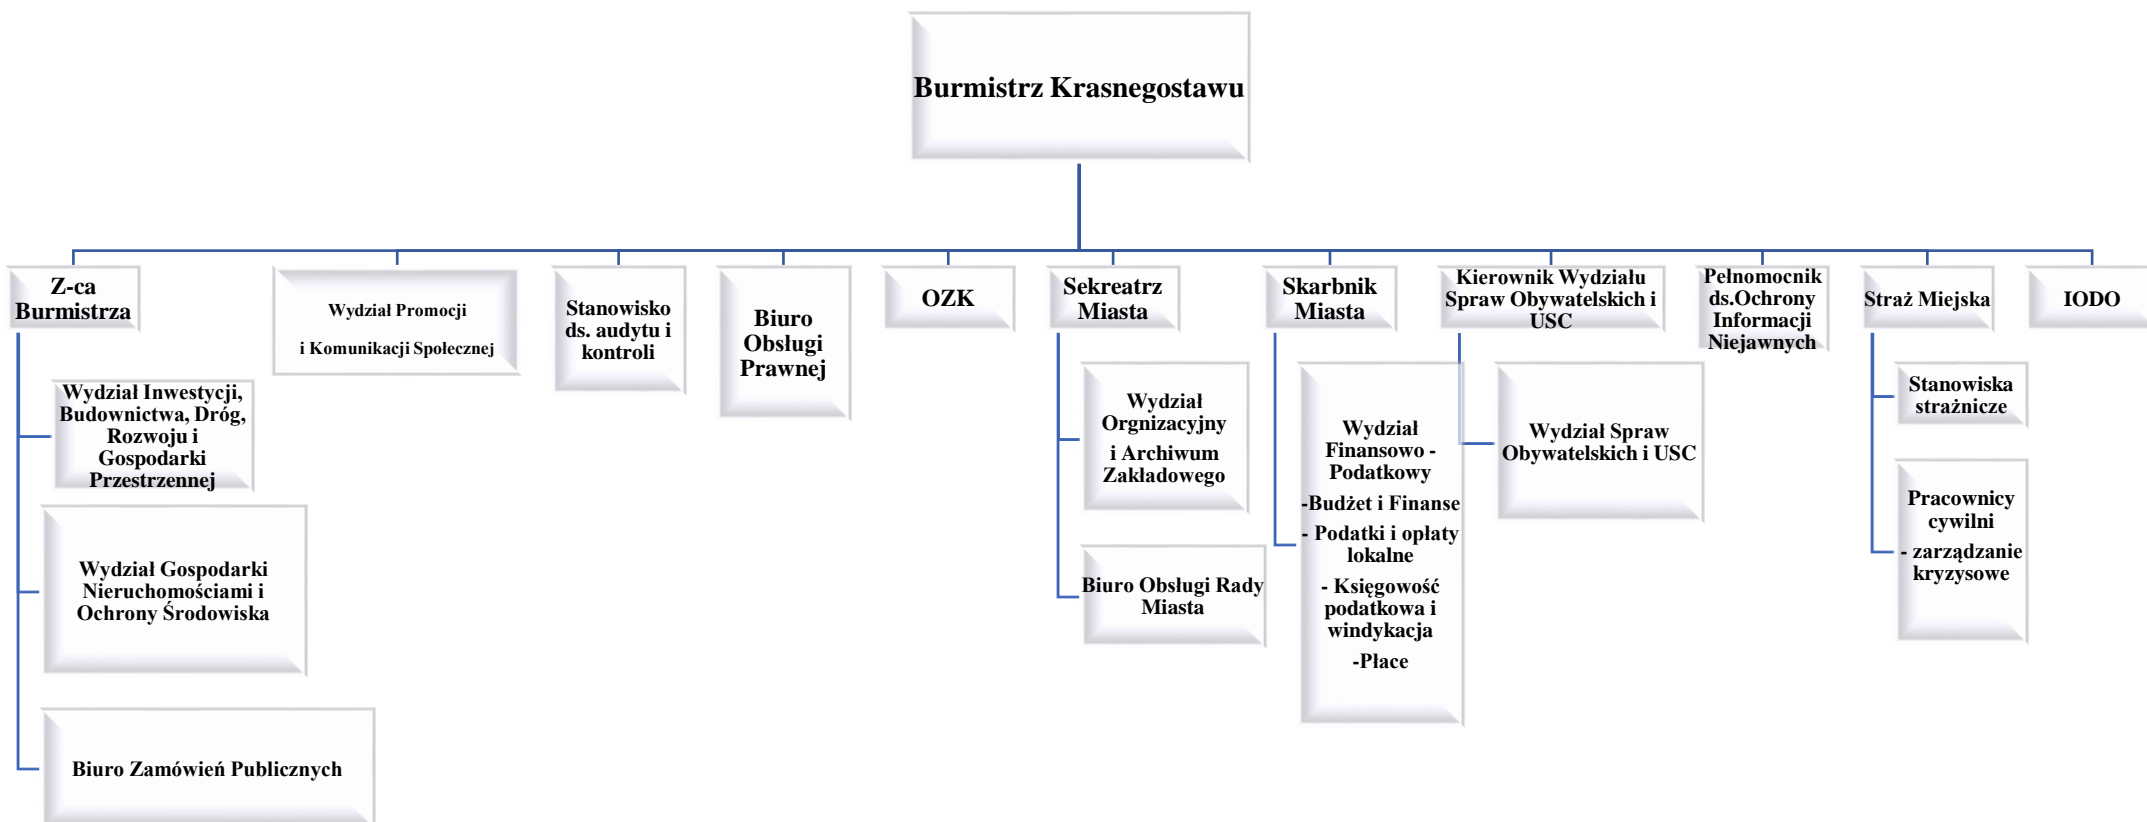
Burmistrz Krasnegostawu

Z-ca Burmistrza

Wydział Inwestycji, Budownictwa, Dróg, Rozwoju i Gospodarki Przestrzennej

Wydział Gospodarki Nieruchomościami i Ochrony Środowiska

Biuro Zamówień Publicznych

Wydział Promocji

i Komunikacji Społecznej

Stanowisko ds. audytu i kontroli

Biuro Obsługi Prawnej

OZK

Sekreatrz Miasta

Wydział Orgnizacyjny i Archiwum Zakładowego

Biuro Obsługi Rady Miasta

Skarbnik Miasta

Wydział Finansowo - Podatkowy

-Budżet i Finanse

- Podatki i opłaty lokalne

- Księgowość podatkowa i windykacja

-Płace

Kierownik Wydziału Spraw Obywatelskich i USC

Wydział Spraw Obywatelskich i USC

Pełnomocnik ds.Ochrony Informacji Niejawnych

Straż Miejska

Stanowiska strażnicze

Pracownicy cywilni

- zarządzanie kryzysowe

IODO